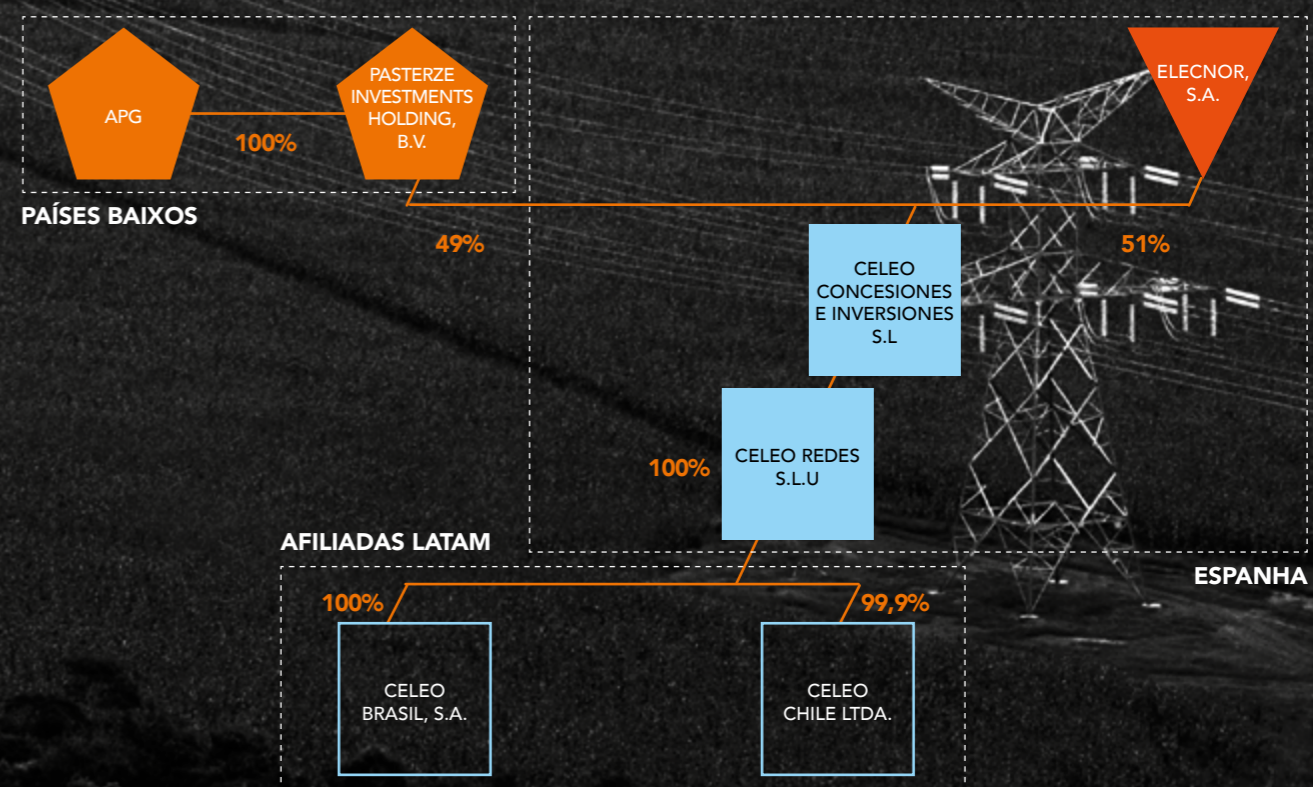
APG

100%

PASTERZE INVESTMENTS HOLDING, B.V.

PAÍSES BAIXOS

49%

ELECNOR, S.A.

51%

CELEO CONCESIONES E INVERSIONES S.L

100%

CELEO REDES S.L.U

AFILIADAS LATAM

ESPANHA

100%

99,9%

CELEO BRASIL, S.A.

CELEO CHILE LTDA.